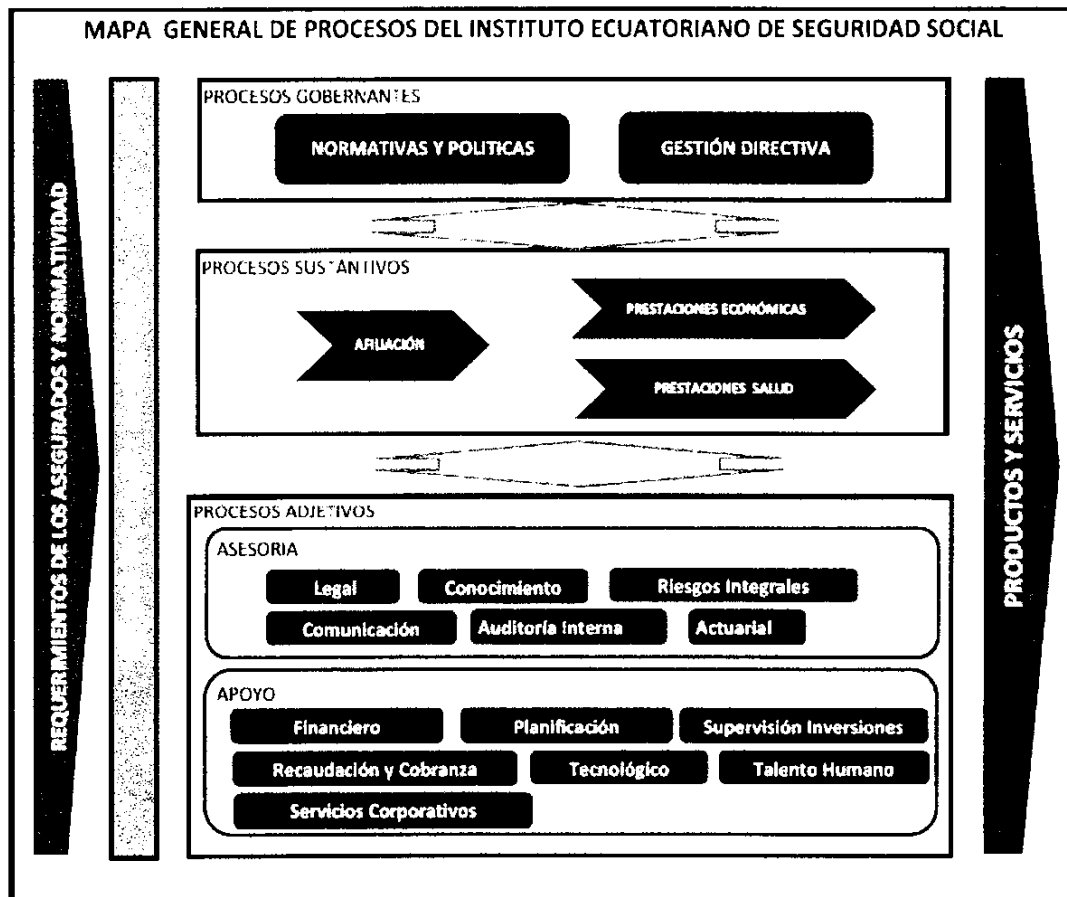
MAPA GENERAL DE PROCESOS DEL INSTITUTO ECUATORIANO DE SEGURIDAD SOCIAL

REQUERMIENTOS DE LOS ASEGURADOS Y NORMATIVIDAD

PROCESOS GOBERNANTES

NORMATIVAS Y POLITICAS

GESTIÓN DIRECTIVA

PROCESOS SUSTANTIVOS

AFILIACIÓN

PRESTACIONES ECONÓMICAS

PRESTACIONES SALUD

PROCESOS ADJETIVOS

ASESORIA

Legal

Conocimiento

Riesgos Integrales

Comunicación

Auditoría Interna

Actuarial

APOYO

Financiero

Planificación

Supervisión Inversiones

Recaudación y Cobranza

Tecnológico

Talento Humano

Servicios Corporativos

PRODUCTOS Y SERVICIOS